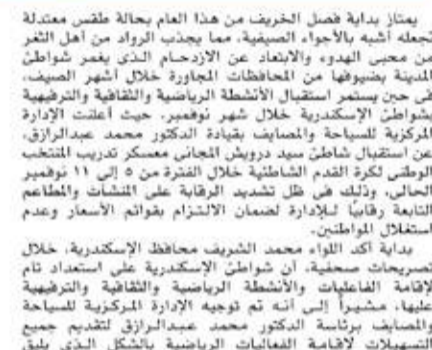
يمتاز بداية فصل الخريف من هذا العام بحالة طقس معتدلة تجعله أشبه بالأجواء الصيفية، مما يجذب الرواد من أهل الثغر من محبي الهدوء والابتعاد عن الازدحام الذي يغمر شواطئ المدينة بضيوفها من المحافظات المجاورة خلال أشهر الصيف، في حين يستمر استقبال الأنشطة الرياضية والثقافية والترفيهية بشواطئ الإسكندرية خلال شهر نوفمبر، حيث أعلنت الإدارة المركزية للسياحة والمصايف بقيادة الدكتور محمد عبدالرازق، عن استقبال شاطئ سيد درويش المجاني معسكر تدريب المنتخب الوطني لكرة القدم الشاطئية خلال الفترة من ٥ إلى ١١ نوفمبر الحالي، وذلك في ظل تشديد الرقابة على المنشآت والمطاعم التابعة رقابياً للإدارة لضمان الالتزام بقوائم الأسعار وعدم استغلال المواطنين.

بداية أكد اللواء محمد الشريف محافظ الإسكندرية، خلال تصريحات صحفية، أن شواطئ الإسكندرية على استعداد تام لإقامة الفاعليات والأنشطة الرياضية والثقافية والترفيهية عليها، مشيراً إلى أنه تم توجيه الإدارة المركزية للسياحة والمصايف برئاسة الدكتور محمد عبدالرازق لتقديم جميع التسهيلات لإقامة الفعاليات الرياضية بالشكل الذي يليق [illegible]